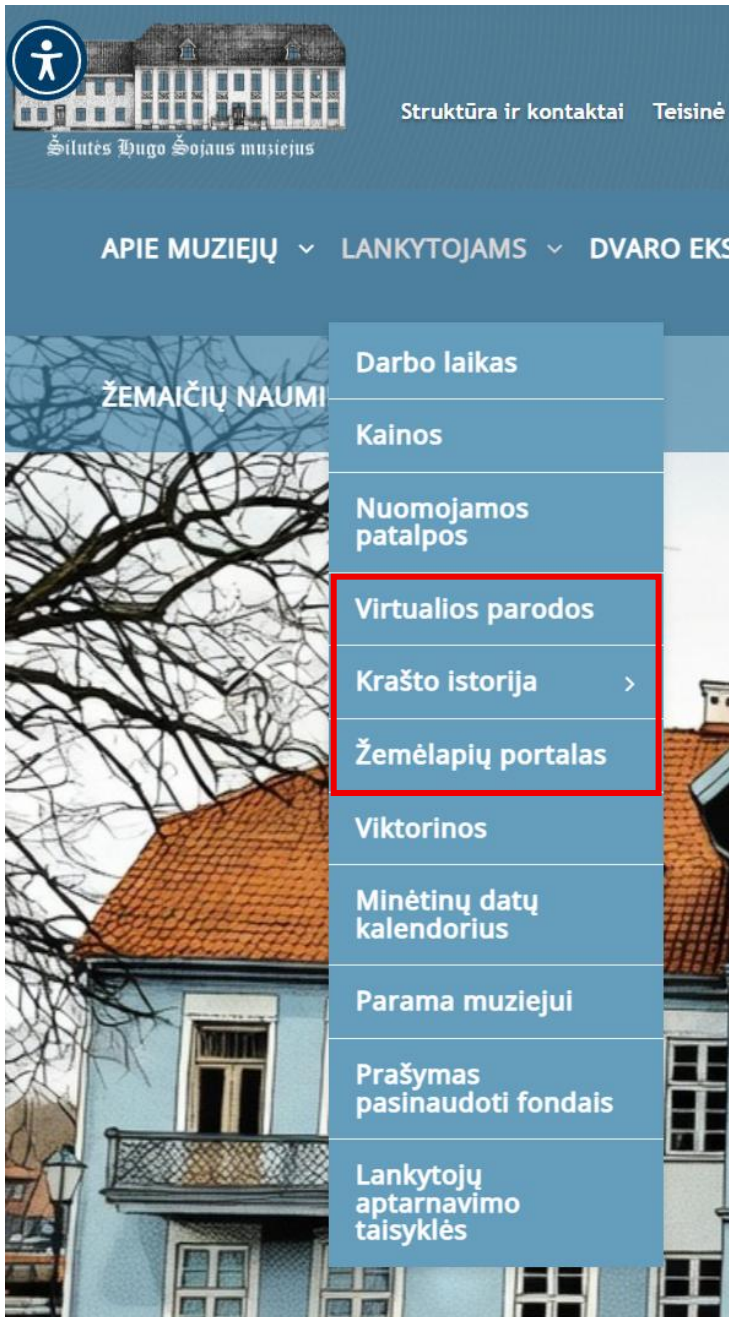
Šilutės Hugo Šojaus muziejus

Struktūra ir kontaktai Teisinė

APIE MUZIEJŲ LANKYTOJAMS DVARO EKS

ŽEMAIČIŲ NAUMI

Darbo laikas
Kainos
Nuomojamos patalpos
Virtualios parodos
Krašto istorija
Žemėlapių portalas
Viktorinos
Minėtinų datų kalendorius
Parama muziejui
Prašymas pasinaudoti fondais
Lankytojų aptarnavimo taisyklės